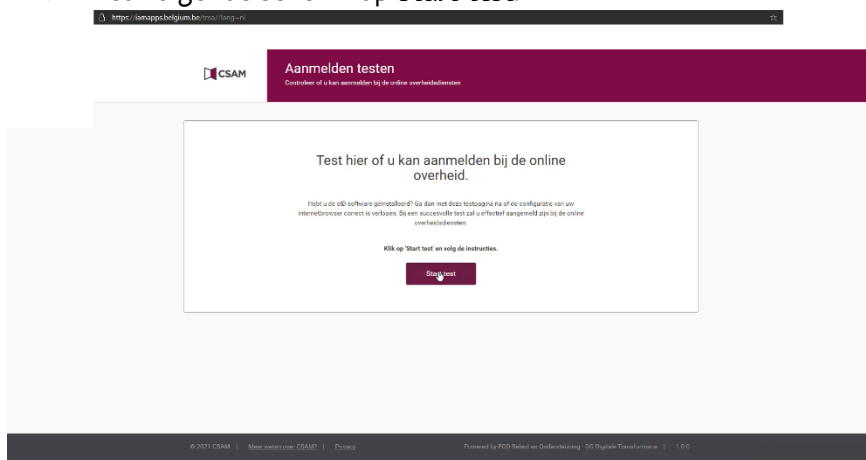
https://iamapps.belgium.be/tma/?lang=nl

CSAM

Aanmelden testen

Controleer of u kan aanmelden bij de online overheidsdiensten

Test hier of u kan aanmelden bij de online overheid.

Hebt u de eID software geïnstalleerd? Ga dan met deze testpagina na of de configuratie van uw internetbrowser correct is verlopen. Bij een succesvolle test zal u effectief aangemeld zijn bij de online overheidsdiensten.

Klik op 'Start test' en volg de instructies.

Start test

© 2021 CSAM | Meer weten over CSAM? | Privacy

Powered by FOD Beleid en Ondersteuning - DG Digitale Transformatie | 1.0.0